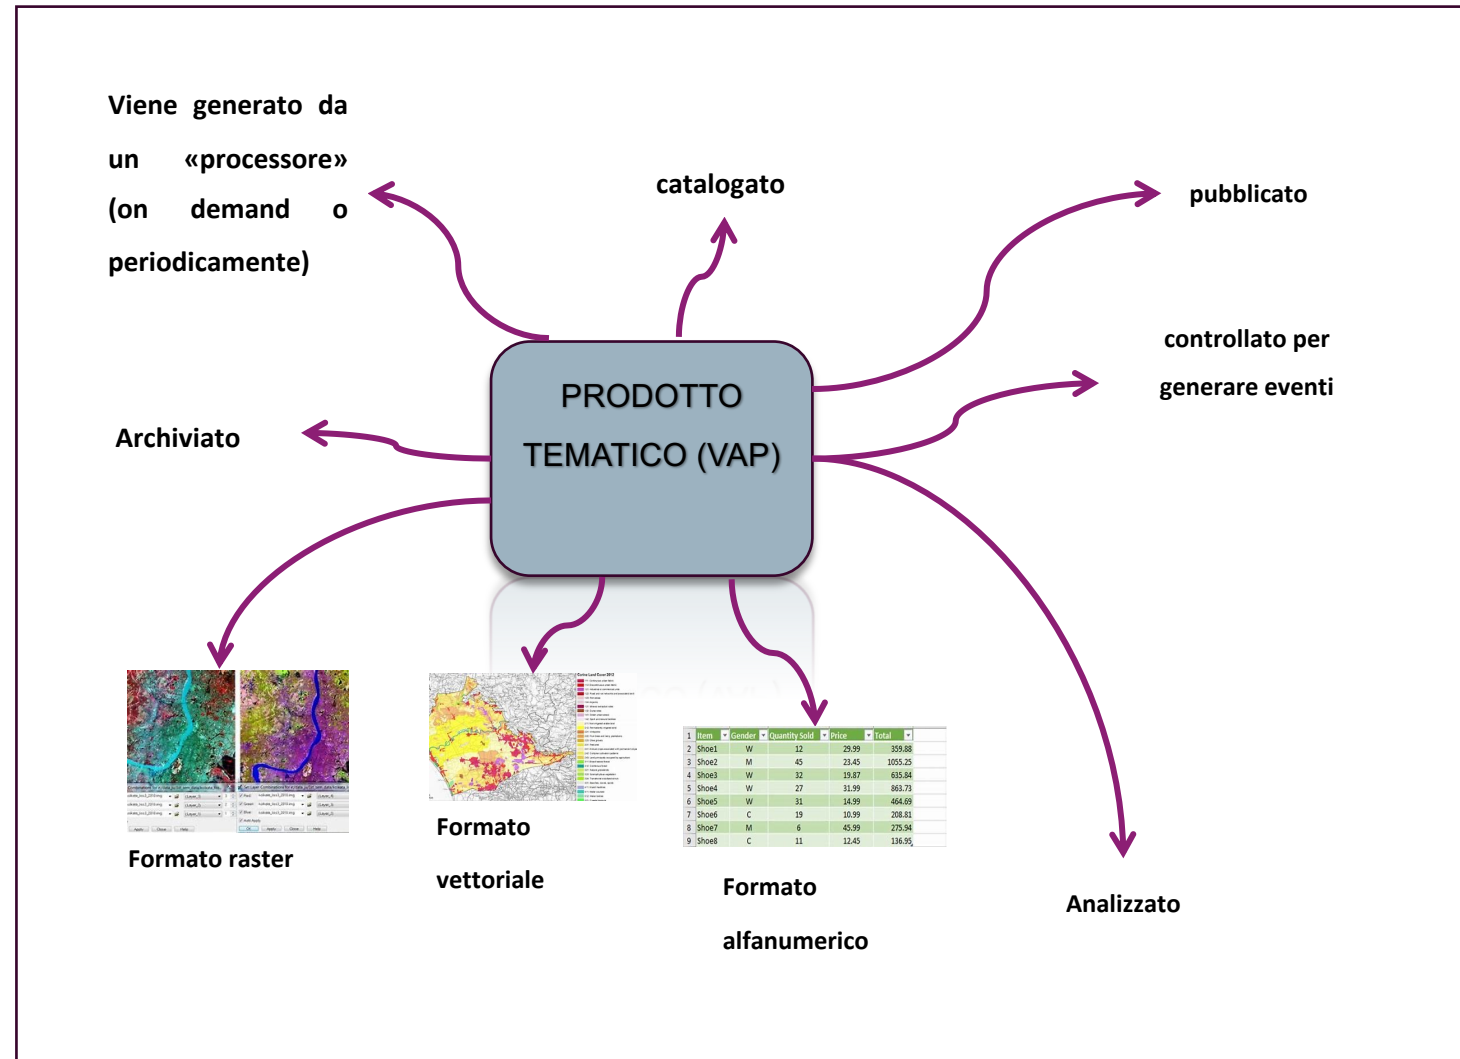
Viene generato da un «processore» (on demand o periodicamente)

catalogato

pubblicato

controllato per generare eventi

PRODOTTO TEMATICO (VAP)

Archiviato

| | Item | Gender | Quantity Sold | Price | Total |
|---|---|---|---|---|---|
| 2 | Shoe1 | W | 12 | 29.99 | 359.88 |
| 3 | Shoe2 | M | 45 | 23.45 | 1055.25 |
| 4 | Shoe3 | W | 32 | 19.87 | 635.84 |
| 5 | Shoe4 | W | 27 | 31.99 | 863.73 |
| 6 | Shoe5 | W | 31 | 14.99 | 464.69 |
| 7 | Shoe6 | C | 19 | 10.99 | 208.81 |
| 8 | Shoe7 | M | 6 | 45.99 | 275.94 |
| 9 | Shoe8 | C | 11 | 12.45 | 136.95 |

Formato raster

Formato vettoriale

Formato alfanumerico

Analizzato